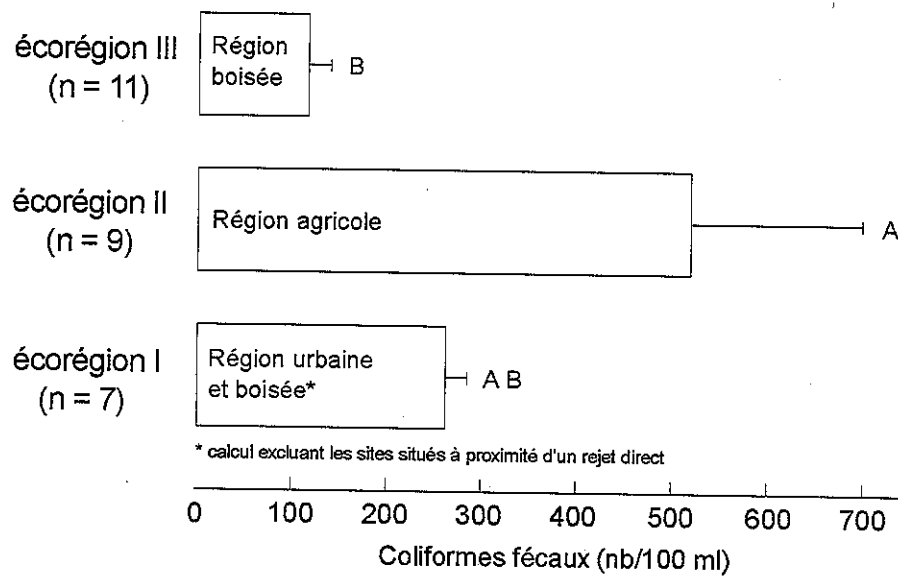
écorégion III (n = 11)

Région boisée

B

écorégion II (n = 9)

Région agricole

A

écorégion I (n = 7)

Région urbaine et boisée*

A B

* calcul excluant les sites situés à proximité d'un rejet direct

0 100 200 300 400 500 600 700

Coliformes fécaux (nb/100 ml)